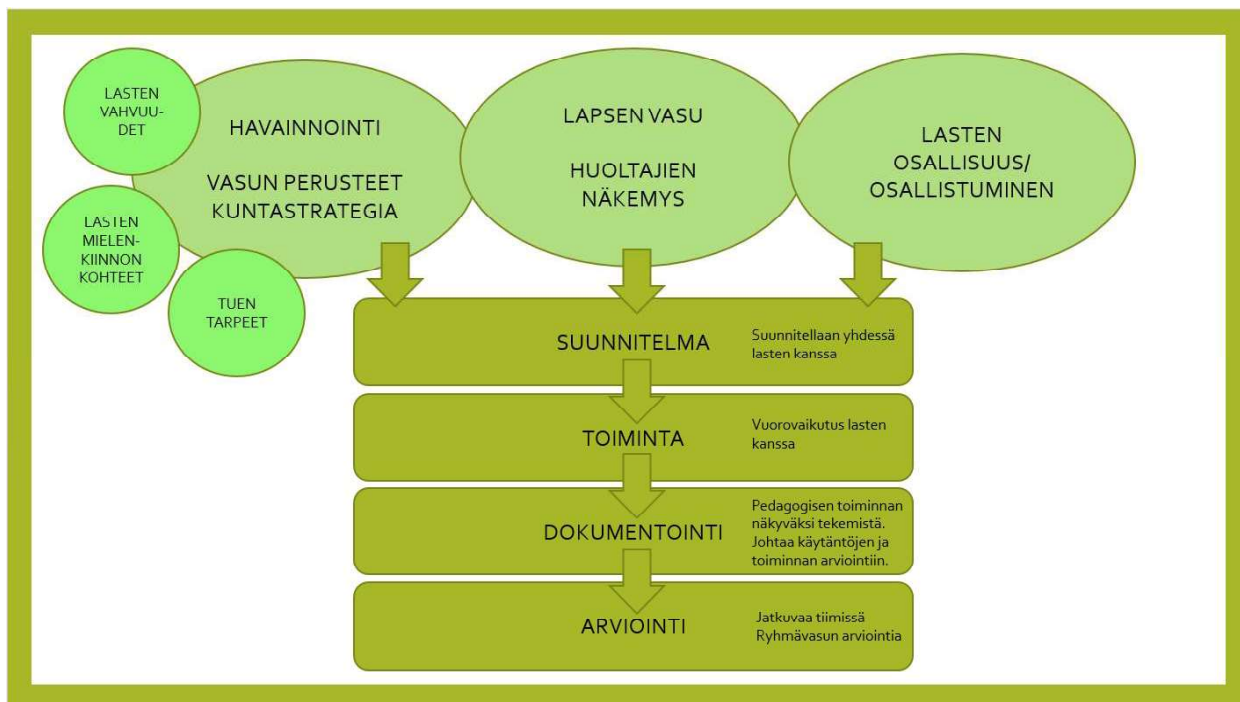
LASTEN VAHVUU-DET

HAVAINNOINTI

VASUN PERUSTEET KUNTASTRATEGIA

LASTEN MIELEN-KIINNON KOHTEET

TUEN TARPEET

LAPSEN VASU

HUOLTAJIEN NÄKEMYS

LASTEN OSALLISUUS/ OSALLISTUMINEN

SUUNNITELMA

Suunnitellaan yhdessä lasten kanssa

TOIMINTA

Vuorovaikutus lasten kanssa

DOKUMENTOINTI

Pedagogisen toiminnan näkyväksi tekemistä. Johtaa käytäntöjen ja toiminnan arviointiin.

ARVIOINTI

Jatkuvaa tiimissä Ryhmävasun arviointia